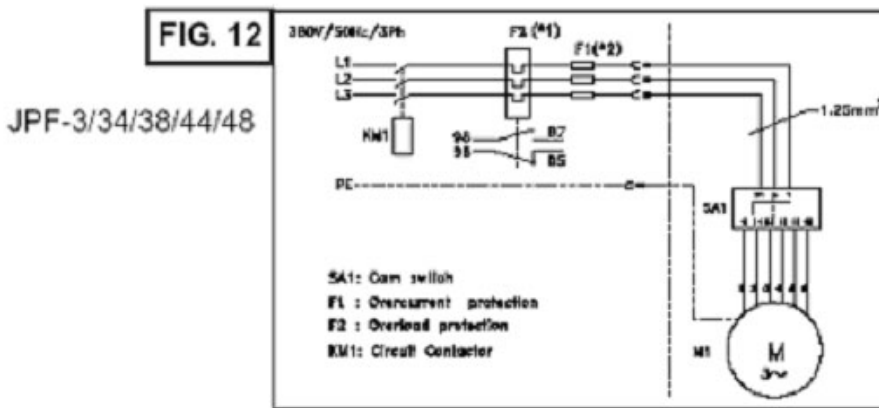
FIG. 12

JPF-3/34/38/44/48

380V/50Hz/3Ph

F2 (*1)

F1(*2)

L1

L2

L3

KM1

96

95

87

85

1.25mm$^2$

PE

SA1

M1

M

3~

SA1: Cam switch

F1 : Overcurrent protection

F2 : Overload protection

KM1: Circuit Contactor